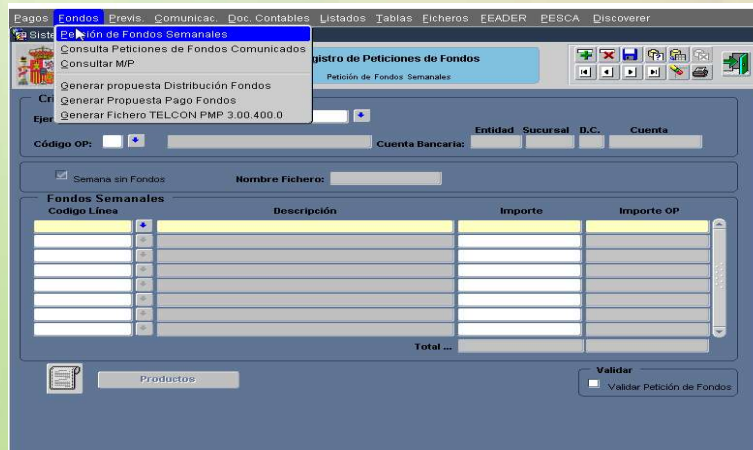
Pagos Fondos Previs. Comunicac. Doc. Contables Listados Tablas Ficheros FEADER PESCA Discoverer

Siste

Petición de Fondos Semanales
Consulta Peticiones de Fondos Comunicados
Consultar M/P
Generar propuesta Distribución Fondos
Generar Propuesta Pago Fondos
Generar Fichero TELCON PMP 3.00.400.0

Registro de Peticiones de Fondos
Petición de Fondos Semanales

Cri
Ejer

Código OP:
Cuenta Bancaria:
Entidad Sucursal D.C. Cuenta

Semana sin Fondos
Nombre Fichero:

Fondos Semanales
| Codigo Línea | Descripción | Importe | Importe OP |
|---|---|---|---|

Total ...

Productos

Validar
Validar Petición de Fondos